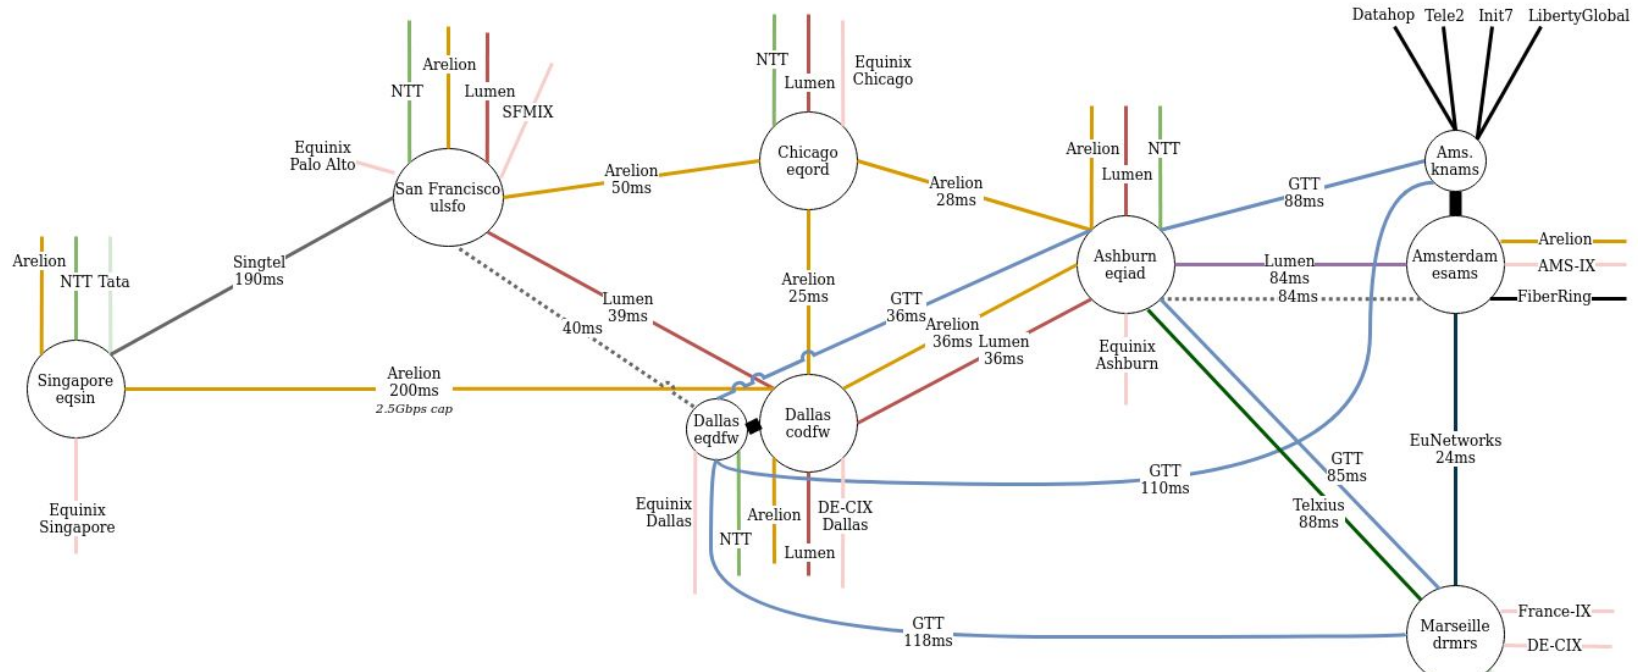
Datahop Tele2 Init7 LibertyGlobal

NTT Arelion Lumen SFMIX

Equinix Palo Alto

San Francisco ulsfo

NTT Lumen Equinix Chicago

Chicago eqord

Arelion 50ms

Arelion 28ms

Arelion Lumen NTT

GTT 88ms

Ams. knams

Amsterdam esams

Arelion AMS-IX FiberRing

Arelion NTT Tata

Singtel 190ms

Singapore eqsin

Arelion 200ms
2.5Gbps cap

Equinix Singapore

Lumen 39ms

40ms

Arelion 25ms

GTT 36ms

Arelion 36ms

Lumen 36ms

Ashburn eqiad

Lumen 84ms

84ms

Equinix Ashburn

Dallas eqdfw

Dallas codfw

Equinix Dallas

NTT

Arelion

Lumen

DE-CIX Dallas

GTT 110ms

GTT 85ms

Telxius 88ms

EuNetworks 24ms

GTT 118ms

Marseille drmrs

France-IX DE-CIX